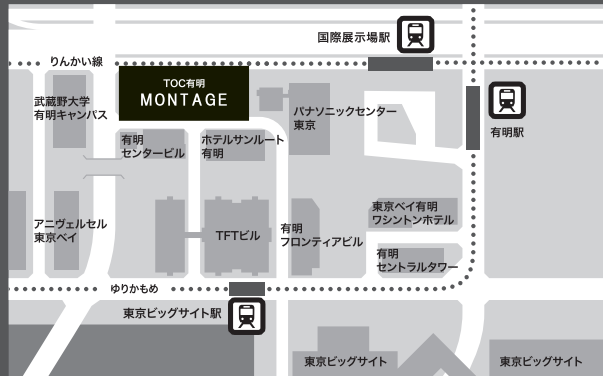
国際展示場駅

りんかい線

TOC有明
MONTAGE

武蔵野大学
有明キャンパス

パナソニックセンター
東京

有明駅

有明
センタービル

ホテルサンルート
有明

東京ベイ有明
ワシントンホテル

アニヴェルセル
東京ベイ

TFTビル

有明
フロンティアビル

有明
セントラルタワー

ゆりかもめ

東京ビッグサイト駅

東京ビッグサイト

東京ビッグサイト